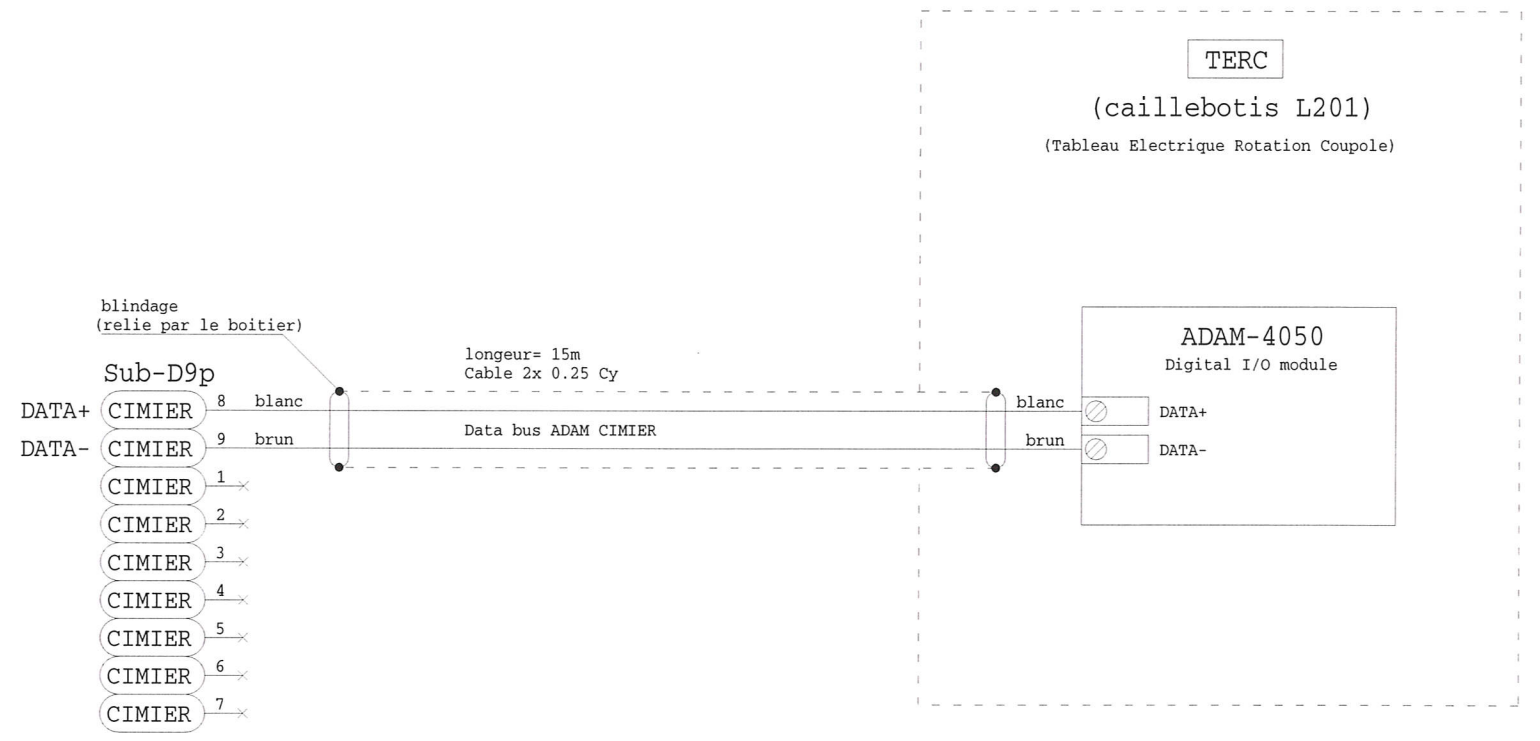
TERC
(caillebotis L201)
(Tableau Electrique Rotation Coupole)

blindage
(relie par le boitier)

Sub-D9p

longeur= 15m
Cable 2x 0.25 Cy

ADAM-4050
Digital I/O module

DATA+ CIMIER 8 blanc
DATA- CIMIER 9 brun
Data bus ADAM CIMIER
blanc DATA+
brun DATA-
CIMIER 1
CIMIER 2
CIMIER 3
CIMIER 4
CIMIER 5
CIMIER 6
CIMIER 7